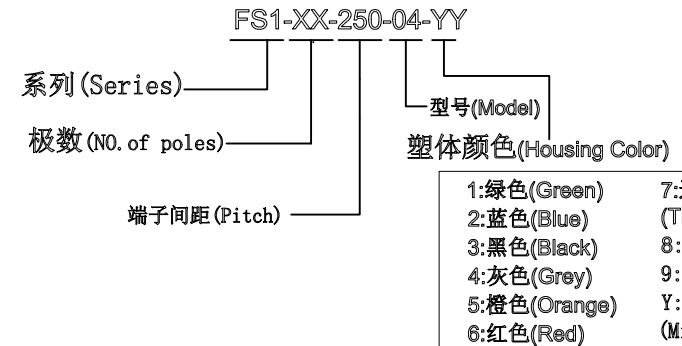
FS1-XX-250-04-YY

系列(Series)

极数(NO.of poles)

端子间距(Pitch)

型号(Model)

塑体颜色(Housing Color)

| | |
|---|---|
| 1:绿色(Green) | 7:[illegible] |
| 2:蓝色(Blue) | (T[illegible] |
| 3:黑色(Black) | 8:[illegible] |
| 4:灰色(Grey) | 9:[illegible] |
| 5:橙色(Orange) | Y:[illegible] |
| 6:红色(Red) | (M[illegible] |